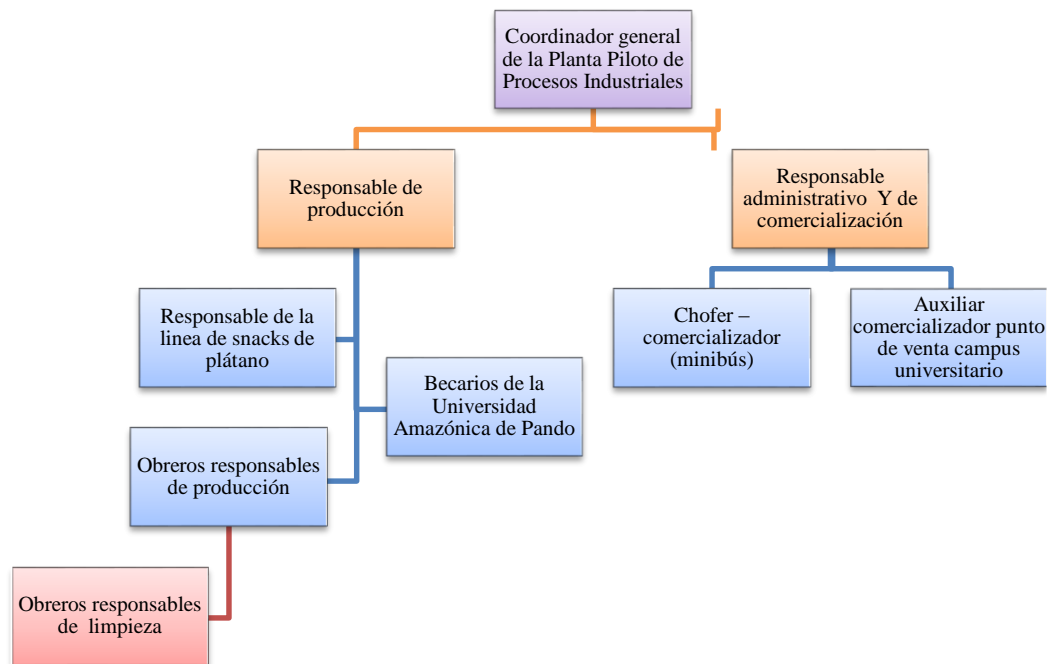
Coordinador general de la Planta Piloto de Procesos Industriales

Responsable de producción

Responsable administrativo Y de comercialización

Responsable de la linea de snacks de plátano

Becarios de la Universidad Amazónica de Pando

Obreros responsables de producción

Obreros responsables de limpieza

Chofer – comercializador (minibús)

Auxiliar comercializador punto de venta campus universitario